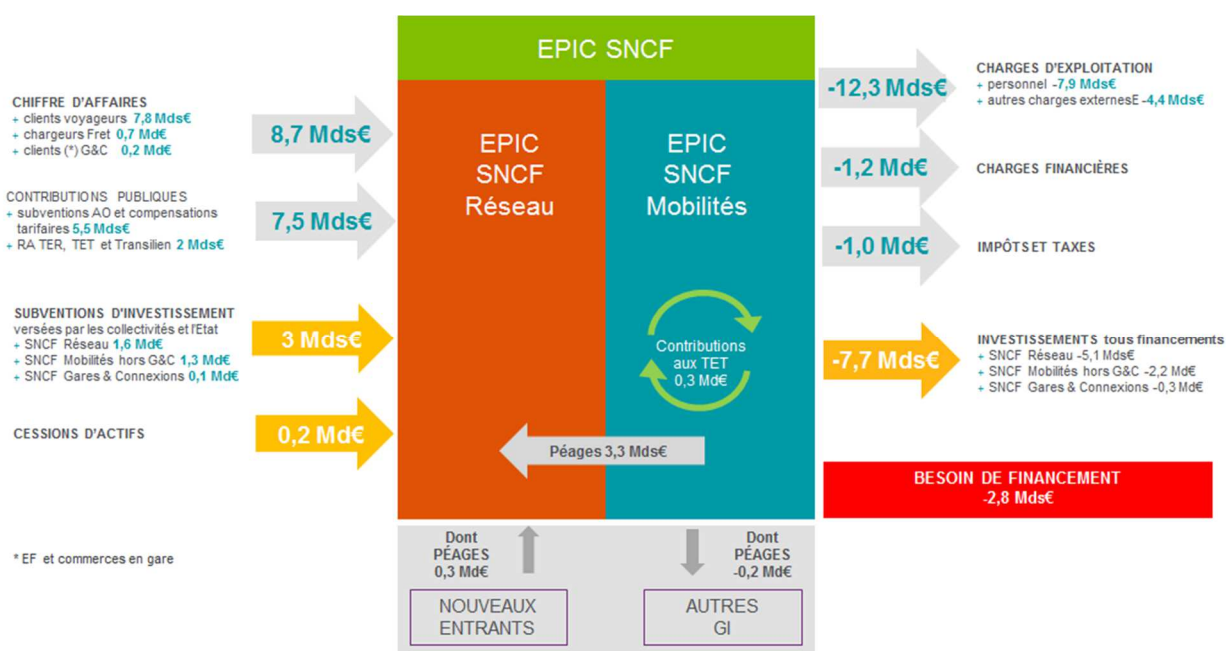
EPIC SNCF

CHIFFRE D'AFFAIRES
+ clients voyageurs 7,8 Mds€
+ chargeurs Fret 0,7 Md€
+ clients (*) G&C 0,2 Md€

8,7 Mds€

CONTRIBUTIONS PUBLIQUES
+ subventions AO et compensations tarifaires 5,5 Mds€
+ RA TER, TET et Transilien 2 Mds€

7,5 Mds€

SUBVENTIONS D'INVESTISSEMENT
versées par les collectivités et l'Etat
+ SNCF Réseau 1,6 Md€
+ SNCF Mobilités hors G&C 1,3 Md€
+ SNCF Gares & Connexions 0,1 Md€

3 Mds€

CESSIONS D'ACTIFS

0,2 Md€

* EF et commerces en gare

EPIC SNCF Réseau

EPIC SNCF Mobilités

Contributions aux TET 0,3 Md€

Péages 3,3 Mds€

Dont PÉAGES 0,3 Md€

NOUVEAUX ENTRANTS

Dont PÉAGES -0,2 Md€

AUTRES GI

-12,3 Mds€

CHARGES D'EXPLOITATION
+ personnel -7,9 Mds€
+ autres charges externesE -4,4 Mds€

-1,2 Md€

CHARGES FINANCIÈRES

-1,0 Md€

IMPÔTS ET TAXES

-7,7 Mds€

INVESTISSEMENTS tous financements
+ SNCF Réseau -5,1 Mds€
+ SNCF Mobilités hors G&C -2,2 Md€
+ SNCF Gares & Connexions -0,3 Md€

BESOIN DE FINANCEMENT
-2,8 Mds€